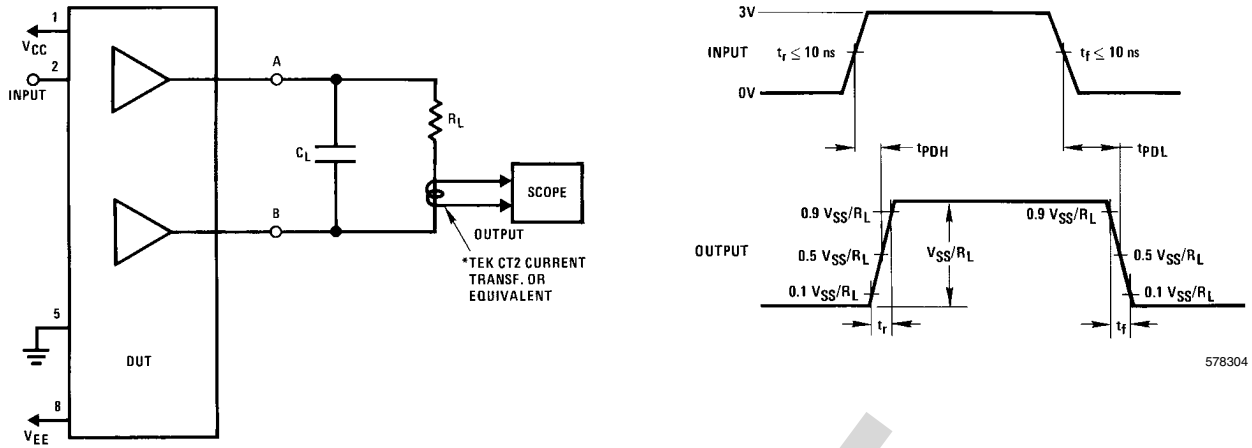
1
$V_{CC}$
2
INPUT
A
B
$R_L$
$C_L$
SCOPE
OUTPUT
*TEK CT2 CURRENT TRANSF. OR EQUIVALENT
5
DUT
8
$V_{EE}$

3V
INPUT
$t_r \leq 10$ ns
$t_f \leq 10$ ns
0V
$t_{PDH}$
$t_{PDL}$
0.9 $V_{SS}/R_L$
0.9 $V_{SS}/R_L$
OUTPUT
0.5 $V_{SS}/R_L$
$V_{SS}/R_L$
0.5 $V_{SS}/R_L$
0.1 $V_{SS}/R_L$
0.1 $V_{SS}/R_L$
$t_r$
$t_f$
578304